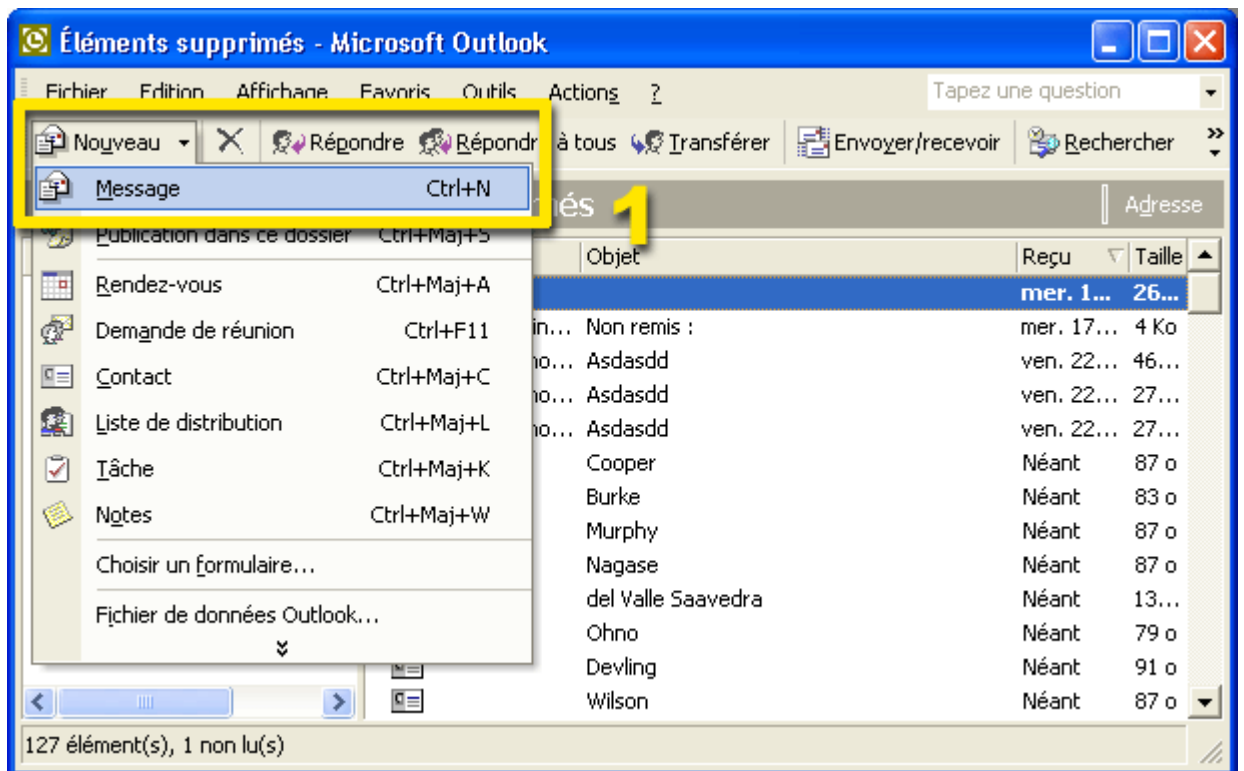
Éléments supprimés - Microsoft Outlook

Fichier Edition Affichage Favoris Outils Actions ?

Tapez une question

Nouveau | Répondre | Répondre à tous | Transférer | Envoyer/recevoir | Rechercher

Message Ctrl+N

Publication dans ce dossier Ctrl+Maj+S

Rendez-vous Ctrl+Maj+A

Demande de réunion Ctrl+F11

Contact Ctrl+Maj+C

Liste de distribution Ctrl+Maj+L

Tâche Ctrl+Maj+K

Notes Ctrl+Maj+W

Choisir un formulaire...

Fichier de données Outlook...

1

...més

Adresse

| | Objet | Reçu | Taille |
|---|---|---|---|
| | | mer. 1... | 26... |
| in... | Non remis : | mer. 17... | 4 Ko |
| no... | Asdasdd | ven. 22... | 46... |
| no... | Asdasdd | ven. 22... | 27... |
| no... | Asdasdd | ven. 22... | 27... |
| | Cooper | Néant | 87 o |
| | Burke | Néant | 83 o |
| | Murphy | Néant | 87 o |
| | Nagase | Néant | 87 o |
| | del Valle Saavedra | Néant | 13... |
| | Ohno | Néant | 79 o |
| | Devling | Néant | 91 o |
| | Wilson | Néant | 87 o |

127 élément(s), 1 non lu(s)